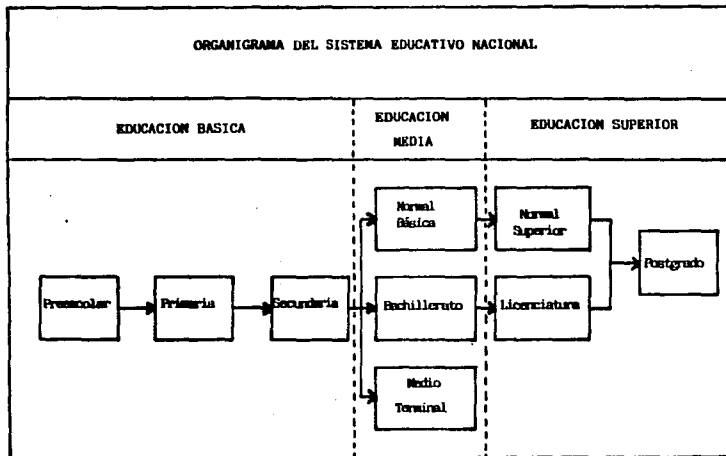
ORGANIGRAMA DEL SISTEMA EDUCATIVO NACIONAL

EDUCACION BASICA

EDUCACION MEDIA

EDUCACION SUPERIOR

Preescolar

Primaria

Secundaria

Normal Básica

Bachillerato

Medio Terminal

Normal Superior

Licenciatura

Postgrado